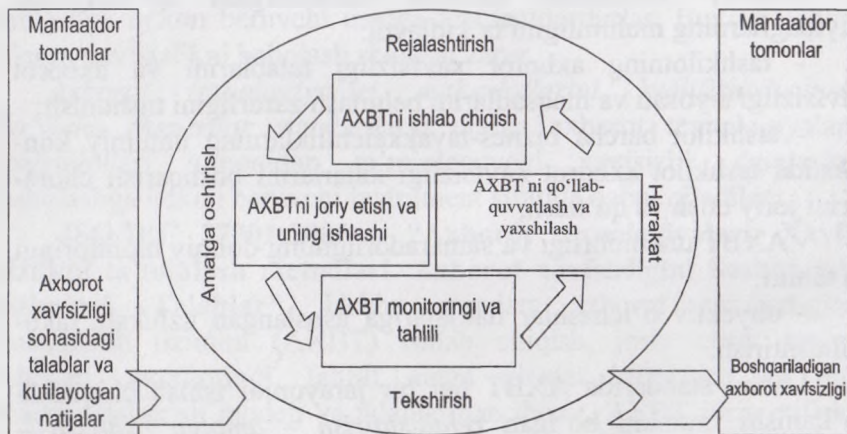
Manfaatdor tomonlar

Rejalashtirish

AXBTni ishlab chiqish

Amalga oshirish

AXBTni joriy etish va uning ishlashi

AXBT ni qo'llab-quvvatlash va yaxshilash

Harakat

AXBT monitoringi va tahlili

Tekshirish

Manfaatdor tomonlar

Axborot xavfsizligi sohasidagi talablar va kutilayotgan natijalar

Boshqariladigan axborot xavfsizligi